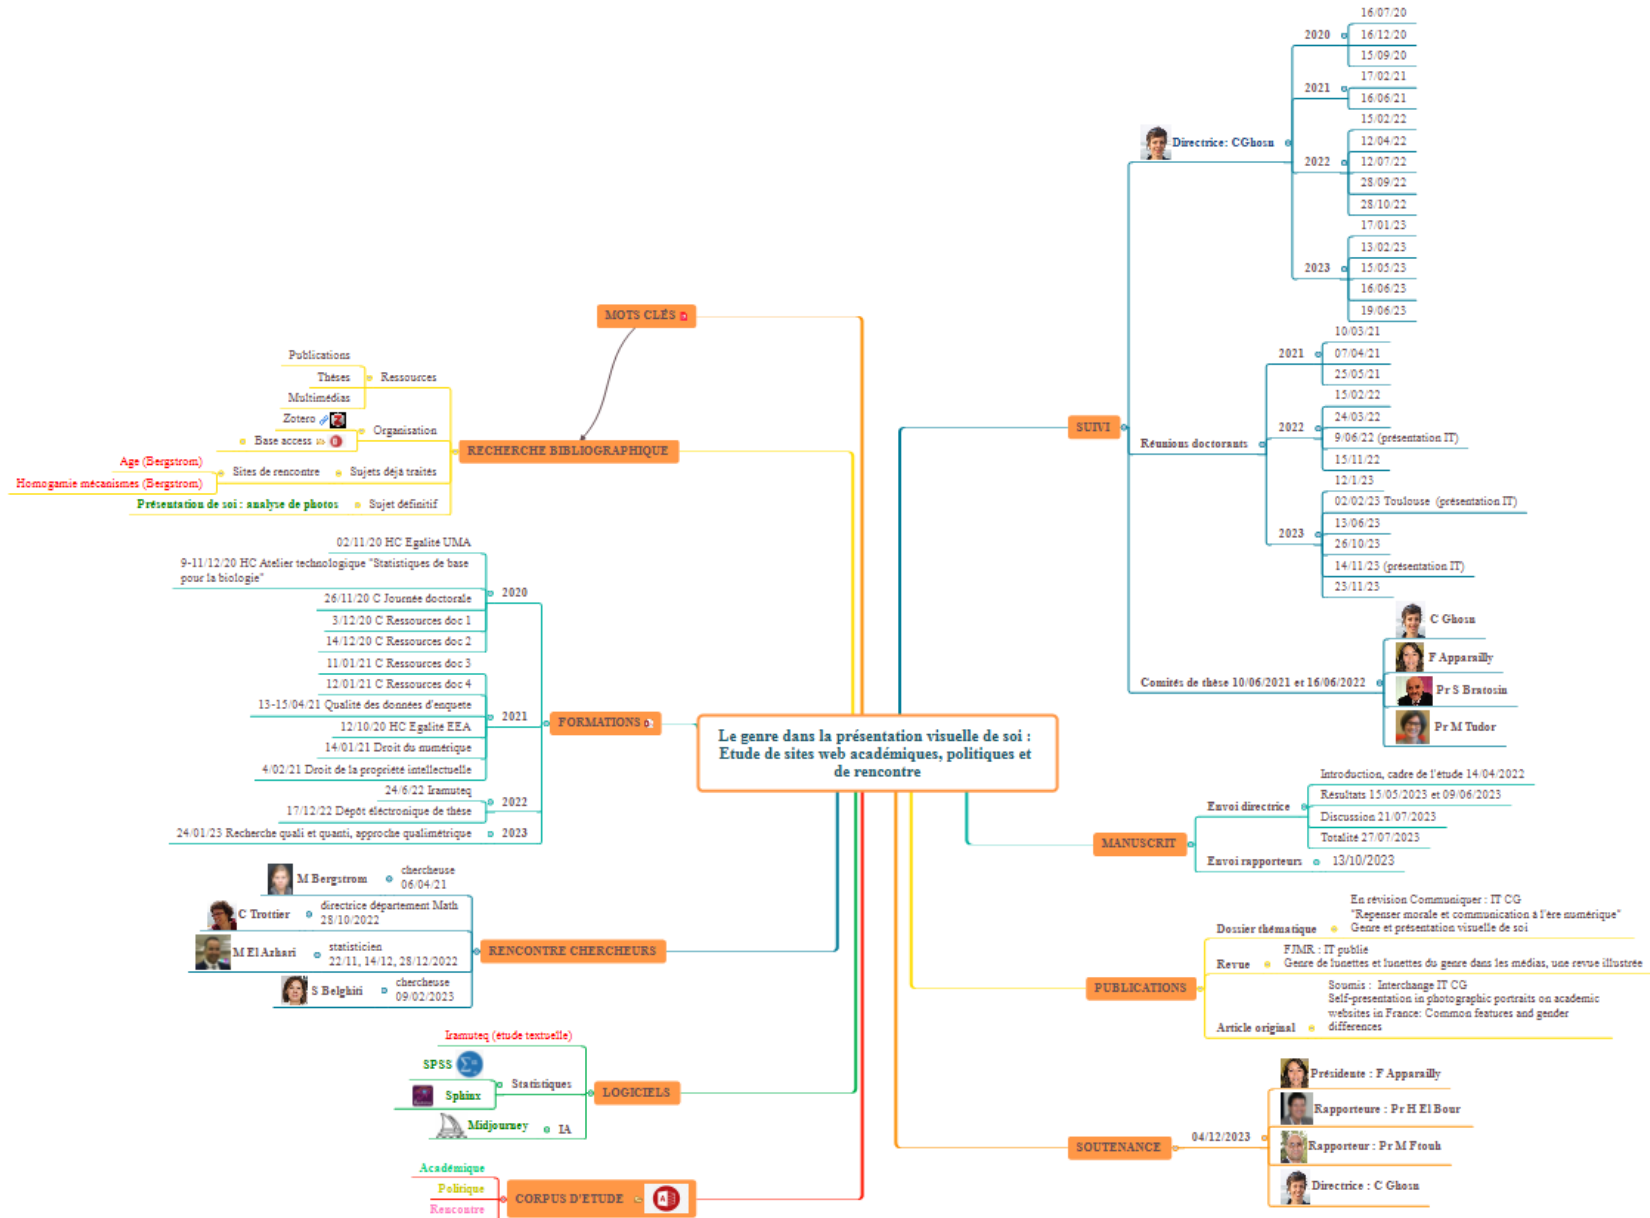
Le genre dans la présentation visuelle de soi : Etude de sites web académiques, politiques et de rencontre

MOTS CLÉS

RECHERCHE BIBLIOGRAPHIQUE
Ressources
Publications
Thèses
Multimédias
Organisation
Zotero
Base access
Sujets déjà traités
Sites de rencontre
Age (Bergstrom)
Homogamie mécanismes (Bergstrom)
Sujet définitif
Présentation de soi : analyse de photos

FORMATIONS
2020
02/11/20 HC Egalité UMA
9-11/12/20 HC Atelier technologique "Statistiques de base pour la biologie"
26/11/20 C Journée doctorale
3/12/20 C Ressources doc 1
14/12/20 C Ressources doc 2
2021
11/01/21 C Ressources doc 3
12/01/21 C Ressources doc 4
13-15/04/21 Qualité des données d'enquête
12/10/20 HC Egalité EEA
14/01/21 Droit du numérique
4/02/21 Droit de la propriété intellectuelle
2022
24/6/22 Iramuteq
17/12/22 Dépôt électronique de thèse
2023
24/01/23 Recherche quali et quanti, approche qualimétrique

RENCONTRE CHERCHEURS
M Bergstrom
chercheuse 06/04/21
C Trottier
directrice département Math 28/10/2022
M El Azhari
statisticien 22/11, 14/12, 28/12/2022
S Belghiti
chercheuse 09/02/2023

LOGICIELS
Statistiques
Iramuteq (étude textuelle)
SPSS
Sphinx
IA
Midjourney

CORPUS D'ETUDE
Académique
Politique
Rencontre

SUIVI
Directrice: CGhosn
2020
16/07/20
16/12/20
15/09/20
2021
17/02/21
16/06/21
15/02/22
2022
12/04/22
12/07/22
28/09/22
28/10/22
17/01/23
2023
13/02/23
15/05/23
16/06/23
19/06/23
Réunions doctorants
2021
10/03/21
07/04/21
25/05/21
15/02/22
2022
24/03/22
9/06/22 (présentation IT)
15/11/22
12/1/23
2023
02/02/23 Toulouse (présentation IT)
13/06/23
26/10/23
14/11/23 (présentation IT)
23/11/23
Comités de thèse 10/06/2021 et 16/06/2022
C Ghosn
F Apparailly
Pr S Bratosin
Pr M Tudor

MANUSCRIT
Envoi directrice
Introduction, cadre de l'étude 14/04/2022
Résultats 15/05/2023 et 09/06/2023
Discussion 21/07/2023
Totalité 27/07/2023
Envoi rapporteurs
13/10/2023

PUBLICATIONS
Dossier thématique
En révision Communiquer : IT CG "Repenser morale et communication à l'ère numérique" Genre et présentation visuelle de soi
Revue
FJMR : IT publié
Genre de lunettes et lunettes du genre dans les médias, une revue illustrée
Article original
Soumis : Interchange IT CG
Self-presentation in photographic portraits on academic websites in France: Common features and gender differences

SOUTENANCE
04/12/2023
Présidente : F Apparailly
Rapporteure : Pr H El Bour
Rapporteur : Pr M Ftouh
Directrice : C Ghosn